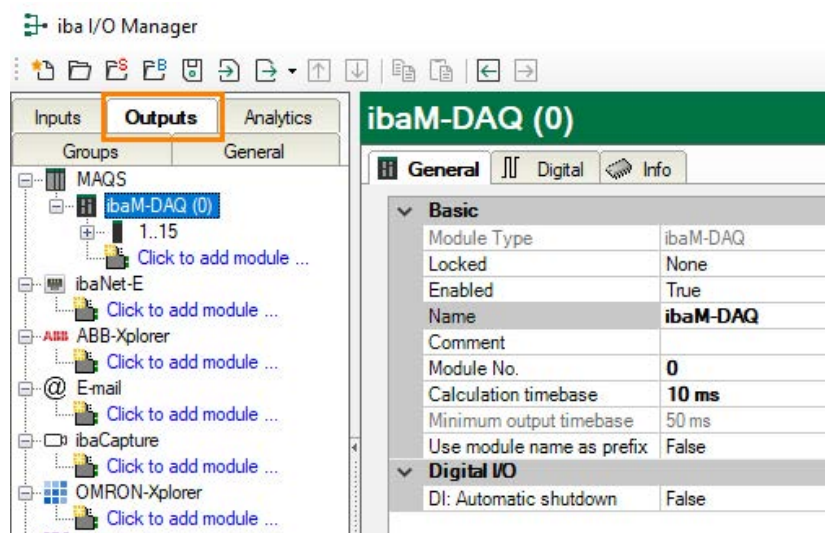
iba I/O Manager

Inputs | Outputs | Analytics
Groups | General

MAQS
ibaM-DAQ (0)
1..15
Click to add module ...
ibaNet-E
Click to add module ...
ABB-Xplorer
Click to add module ...
E-mail
Click to add module ...
ibaCapture
Click to add module ...
OMRON-Xplorer
Click to add module ...

ibaM-DAQ (0)

General | Digital | Info

| Basic | |
|---|---|
| Module Type | ibaM-DAQ |
| Locked | None |
| Enabled | True |
| Name | ibaM-DAQ |
| Comment | |
| Module No. | 0 |
| Calculation timebase | 10 ms |
| Minimum output timebase | 50 ms |
| Use module name as prefix | False |
| Digital I/O | |
| DI: Automatic shutdown | False |